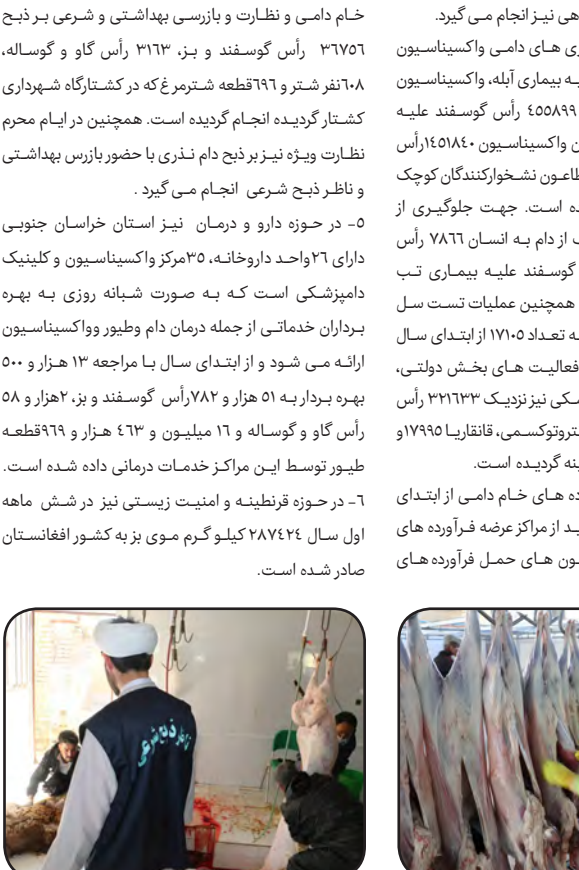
خـام دامـی و نظـارت و بازرسـی بهداشـتی و شـرعی بـر ذبـح ۳۶۷۵۶ رأس گوسـفند و بـز، ۳۱۶۳ رأس گاو و گوسـاله، ۶۰۸نفر شـتر و ۶۹۶قطعه شـترمرغ که در کشـتارگاه شـهرداری کشـتار گردیـده انجـام گردیده است. همچنین در ایـام محرم نظـارت ویـژه نیـز بر ذبح دام نـذری با حضور بازرس بهداشـتی و ناظـر ذبـح شـرعی انجـام مـی گیرد .

۵- در حـوزه دارو و درمـان نیـز اسـتان خراسـان جنوبـی دارای ۲۶واحـد داروخانـه، ۳۵مرکز واکسیناسـیون و کلینیک دامپزشـکی اسـت کـه بـه صـورت شـبانه روزی بـه بهـره بـرداران خدماتـی از جمله درمان دام وطیور وواکسیناسـیون ارائـه مـی شـود و از ابتـدای سـال بـا مراجعه ۱۳ هـزار و ۵۰۰ بهـره بـردار بـه ۵۱ هزار و ۷۸۲رأس گوسـفند و بز، ۲هزار و ۵۸ رأس گاو و گوسـاله و ۱۶ میلیـون و ۴۶۳ هـزار و ۹۶۹قطعـه طیـور توسـط ایـن مراکـز خدمـات درمانی داده شـده اسـت.

۶- در حـوزه قرنطینـه و امنیـت زیسـتی نیز در شـش ماهه اول سـال ۲۸۷۴۲۴ کیلـو گـرم مـوی بز به کشـور افغانسـتان صادر شـده اسـت.

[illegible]هی نیـز انجام مـی گیرد.
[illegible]ری هـای دامـی واکسیناسـیون
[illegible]ـه بیماری آبله، واکسیناسـیون
۴۵۵۸۹۹ رأس گوسـفند علیـه
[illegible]ن واکسیناسـیون ۱۴۵۱۸۴۰رأس
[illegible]طاعـون نشـخوارکنندگان کوچک
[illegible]ه اسـت. جهـت جلوگیـری از
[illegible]ب از دام بـه انسـان ۷۸۶۶ رأس
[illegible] گوسـفند علیـه بیمـاری تـب
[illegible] همچنین عملیات تسـت سـل
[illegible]ـه تعـداد ۱۷۱۰۵ از ابتـدای سـال
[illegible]فعالیـت هـای بخـش دولتـی،
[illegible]ـکی نیز نزدیـک ۳۲۱۶۳۳ رأس
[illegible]تروتوکسـمی، قانقاریـا ۱۷۹۹۵و
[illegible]ینه گردیـده اسـت.
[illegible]ده هـای خـام دامـی از ابتـدای
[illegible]ید از مراکز عرضه فـرآورده های
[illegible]ـون هـای حمـل فرآورده هـای

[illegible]